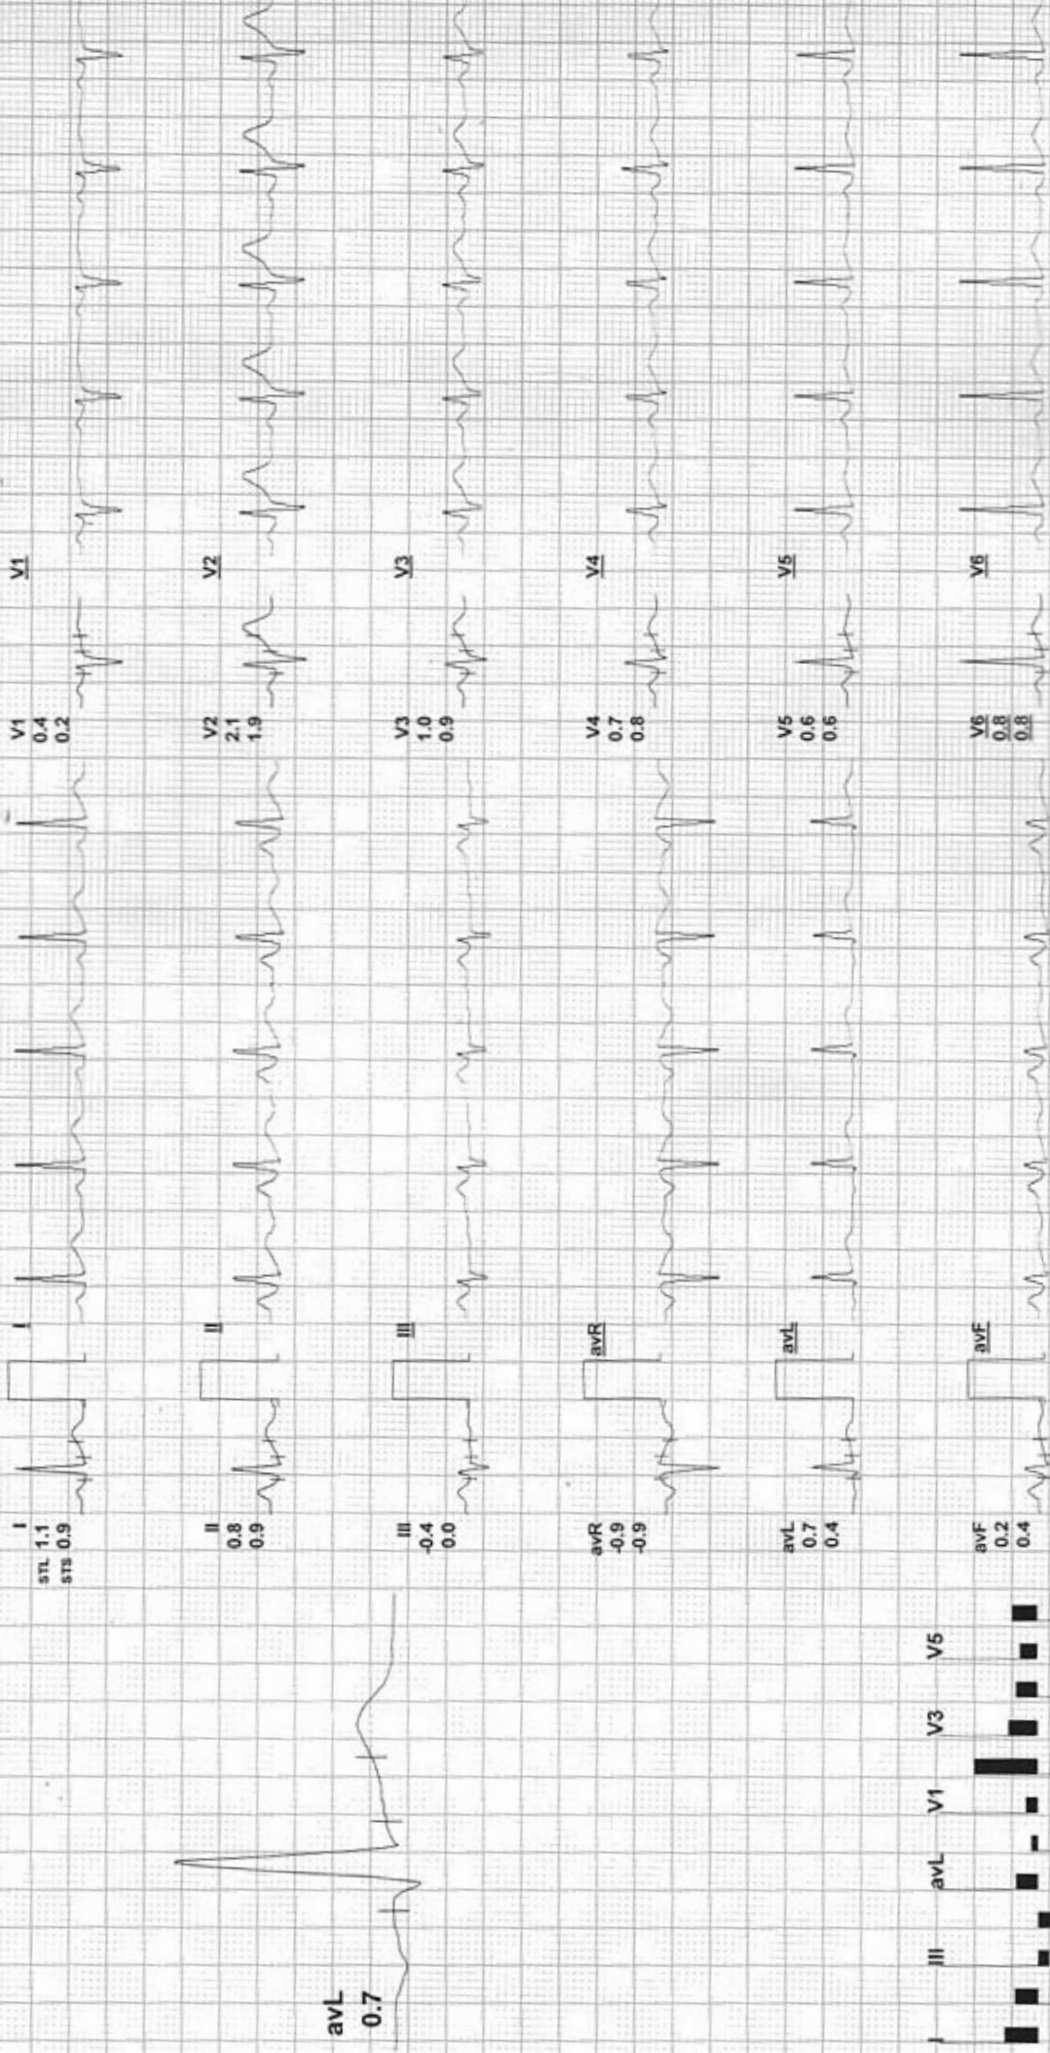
avL
0.7

III
avL
V1
V3
V5

I
STL 1.1
STS 0.9

II
0.8
0.9

III
-0.4
0.0

avR
-0.9
-0.9

avL
0.7
0.4

avF
0.2
0.4

I
II
III
avR
avL
avF

V1
0.4
0.2

V2
2.1
1.9

V3
1.0
0.9

V4
0.7
0.8

V5
0.6
0.6

V6
0.8
0.8

V1
V2
V3
V4
V5
V6